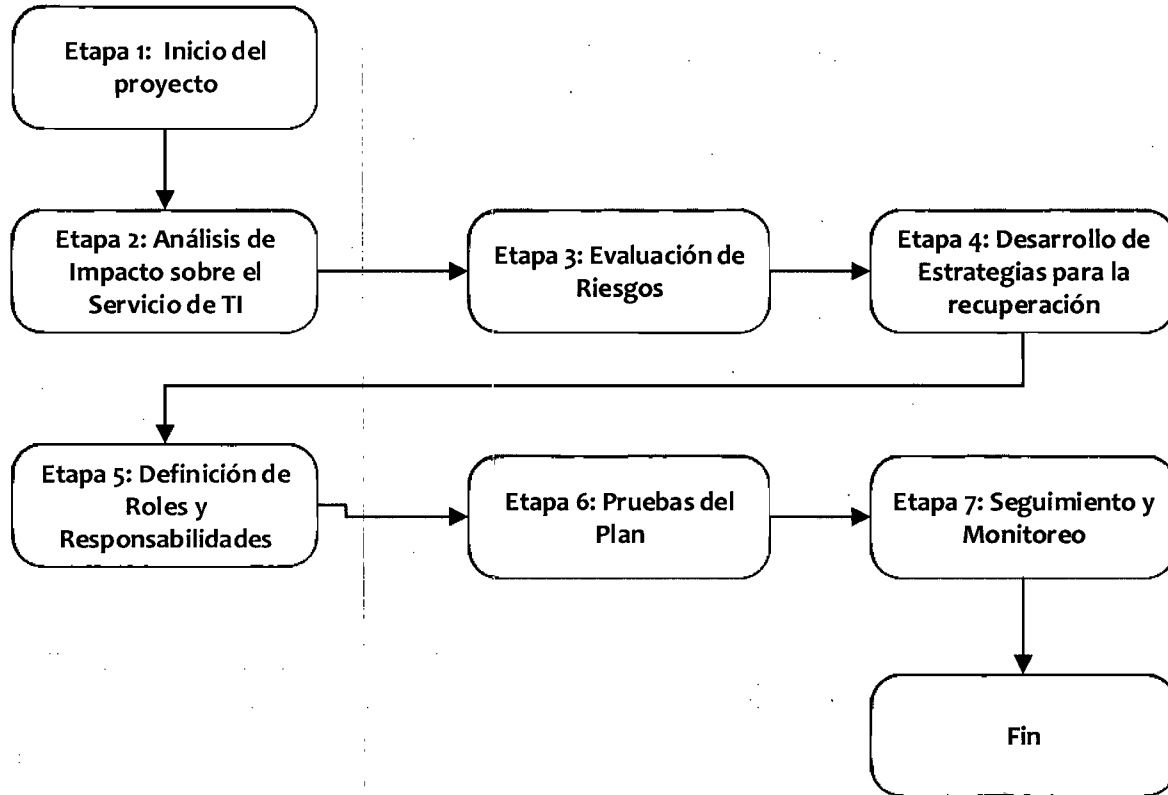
Etapa 1: Inicio del proyecto

Etapa 2: Análisis de Impacto sobre el Servicio de TI

Etapa 3: Evaluación de Riesgos

Etapa 4: Desarrollo de Estrategias para la recuperación

Etapa 5: Definición de Roles y Responsabilidades

Etapa 6: Pruebas del Plan

Etapa 7: Seguimiento y Monitoreo

Fin